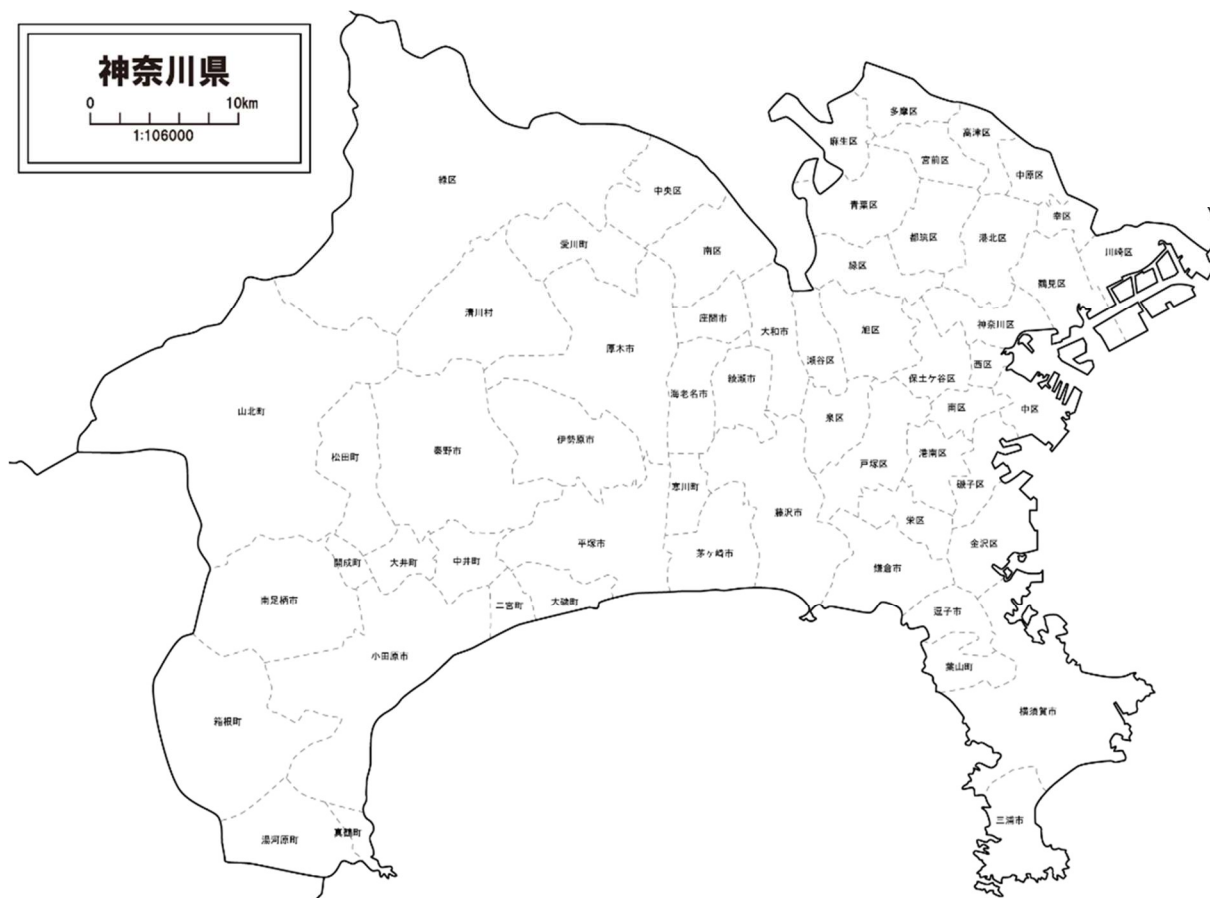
神奈川県

0 10km
1:106000

緑区
中央区
愛川町
南区
清川村
座間市
大和市
厚木市
海老名市
綾瀬市
山北町
伊勢原市
松田町
秦野市
寒川町
藤沢市
平塚市
茅ヶ崎市
開成町
大井町
中井町
二宮町
大磯町
南足柄市
小田原市
箱根町
湯河原町
真鶴町
多摩区
麻生区
高津区
宮前区
中原区
青葉区
幸区
都筑区
港北区
川崎区
緑区
鶴見区
旭区
神奈川区
瀬谷区
保土ケ谷区
西区
泉区
南区
中区
戸塚区
港南区
磯子区
栄区
金沢区
鎌倉市
逗子市
葉山町
横須賀市
三浦市